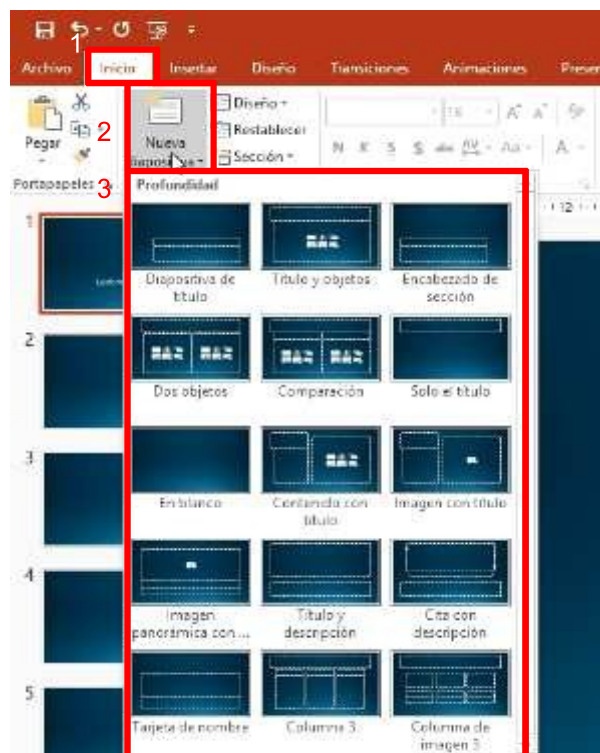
1
Archivo Inicio Insertar Diseño Transiciones Animaciones Presen

2
Pegar
Nueva diapositiva
Diseño
Restablecer
Sección
N K S S
Portapapeles
3
Profundidad

Diapositiva de título
Título y objetos
Encabezado de sección
Dos objetos
Comparación
Solo el título
En blanco
Contenido con título
Imagen con título
Imagen panorámica con ...
Título y descripción
Cita con descripción
Tarjeta de nombre
Columna 3
Columna de imagen 3

1
2
3
4
5
12